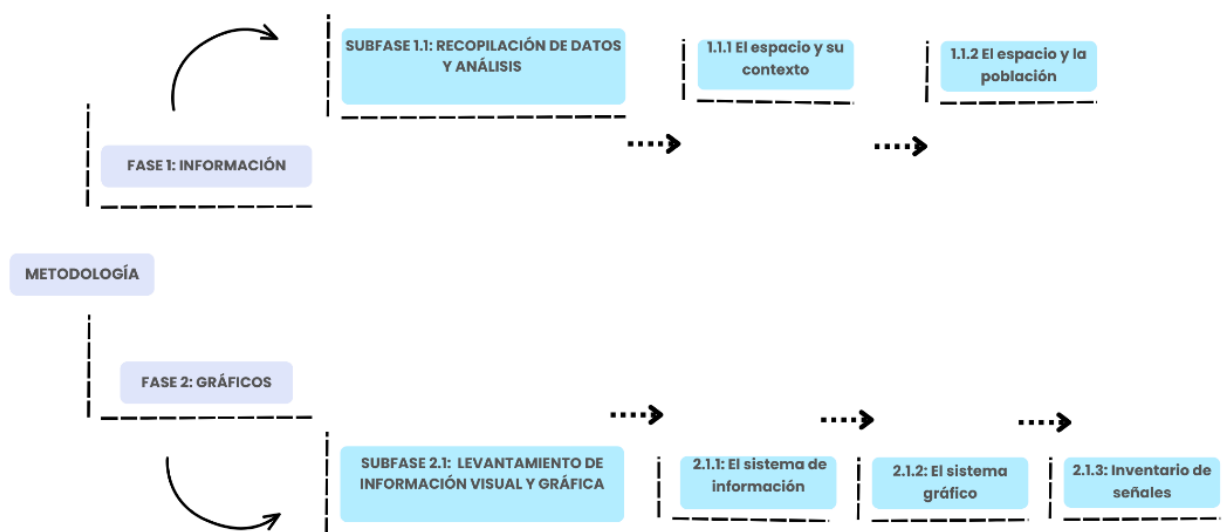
SUBFASE 1.1: RECOPILACIÓN DE DATOS Y ANÁLISIS

1.1.1 El espacio y su contexto

1.1.2 El espacio y la población

FASE 1: INFORMACIÓN

METODOLOGÍA

FASE 2: GRÁFICOS

SUBFASE 2.1: LEVANTAMIENTO DE INFORMACIÓN VISUAL Y GRÁFICA

2.1.1: El sistema de información

2.1.2: El sistema gráfico

2.1.3: Inventario de señales